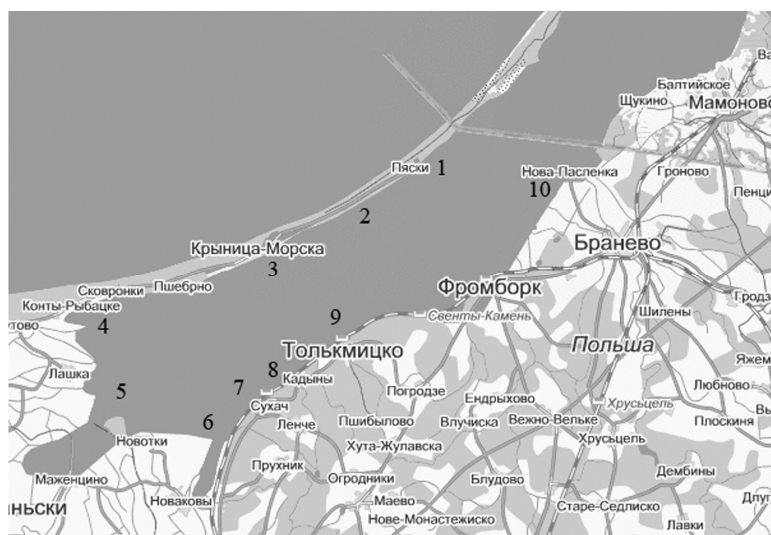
Балтийское
Щукино
Мамоново
Пяски
1
Нова-Пасленка
10
Гроново
Пенци
2
Крыница-Морска
3
Бранево
Пшебрно
Фромборк
Гродз
Скворонки
Конты-Рыбацке
9
Шилены
тово
4
Сенты-Камень
Толькмицко
Польша
Лашка
8
Яжем
7
Кадыны
Погродзе
Ендрыхово
Любново
5
Сухач
Хрусьцель
6
Ленче
Пшибылово
Влучиска
Вежно-Вельке
Хрусьцель
Плоскиня
Новотки
Хута-Жулавска
Прухник
Дембины
Маженцино
Огродники
Блудово
Длуг
Новаковы
Маево
Старе-Седлиско
ньски
Нове-Монастежиско
Лавки